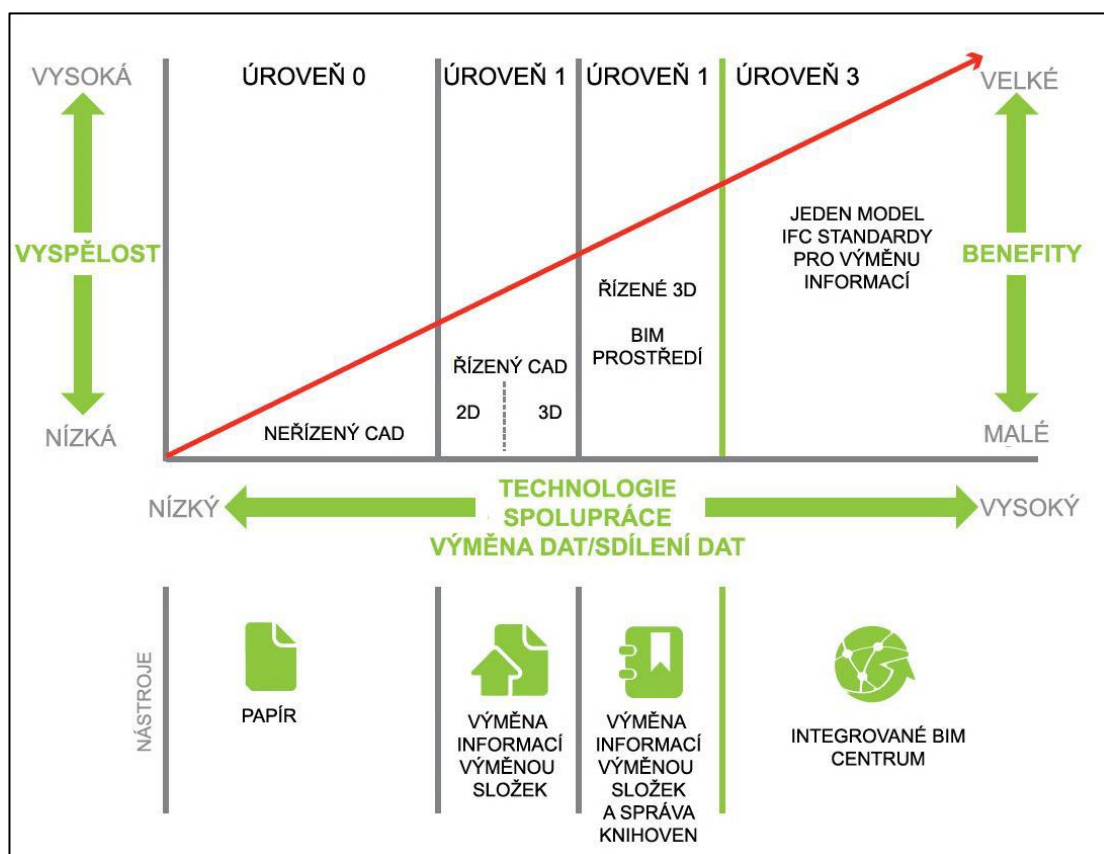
VYSOKÁ

VYSPĚLOST

NÍZKÁ

ÚROVEŇ 0

NEŘÍZENÝ CAD

ÚROVEŇ 1

ŘÍZENÝ CAD

2D

3D

ÚROVEŇ 1

ŘÍZENÉ 3D

BIM PROSTŘEDÍ

ÚROVEŇ 3

JEDEN MODEL IFC STANDARDY PRO VÝMĚNU INFORMACÍ

VELKÉ

BENEFITY

MALÉ

NÍZKÝ

TECHNOLOGIE SPOLUPRÁCE VÝMĚNA DAT/SDÍLENÍ DAT

VYSOKÝ

NÁSTROJE

PAPÍR

VÝMĚNA INFORMACÍ VÝMĚNOU SLOŽEK

VÝMĚNA INFORMACÍ VÝMĚNOU SLOŽEK A SPRÁVA KNIHOVEN

INTEGROVANÉ BIM CENTRUM